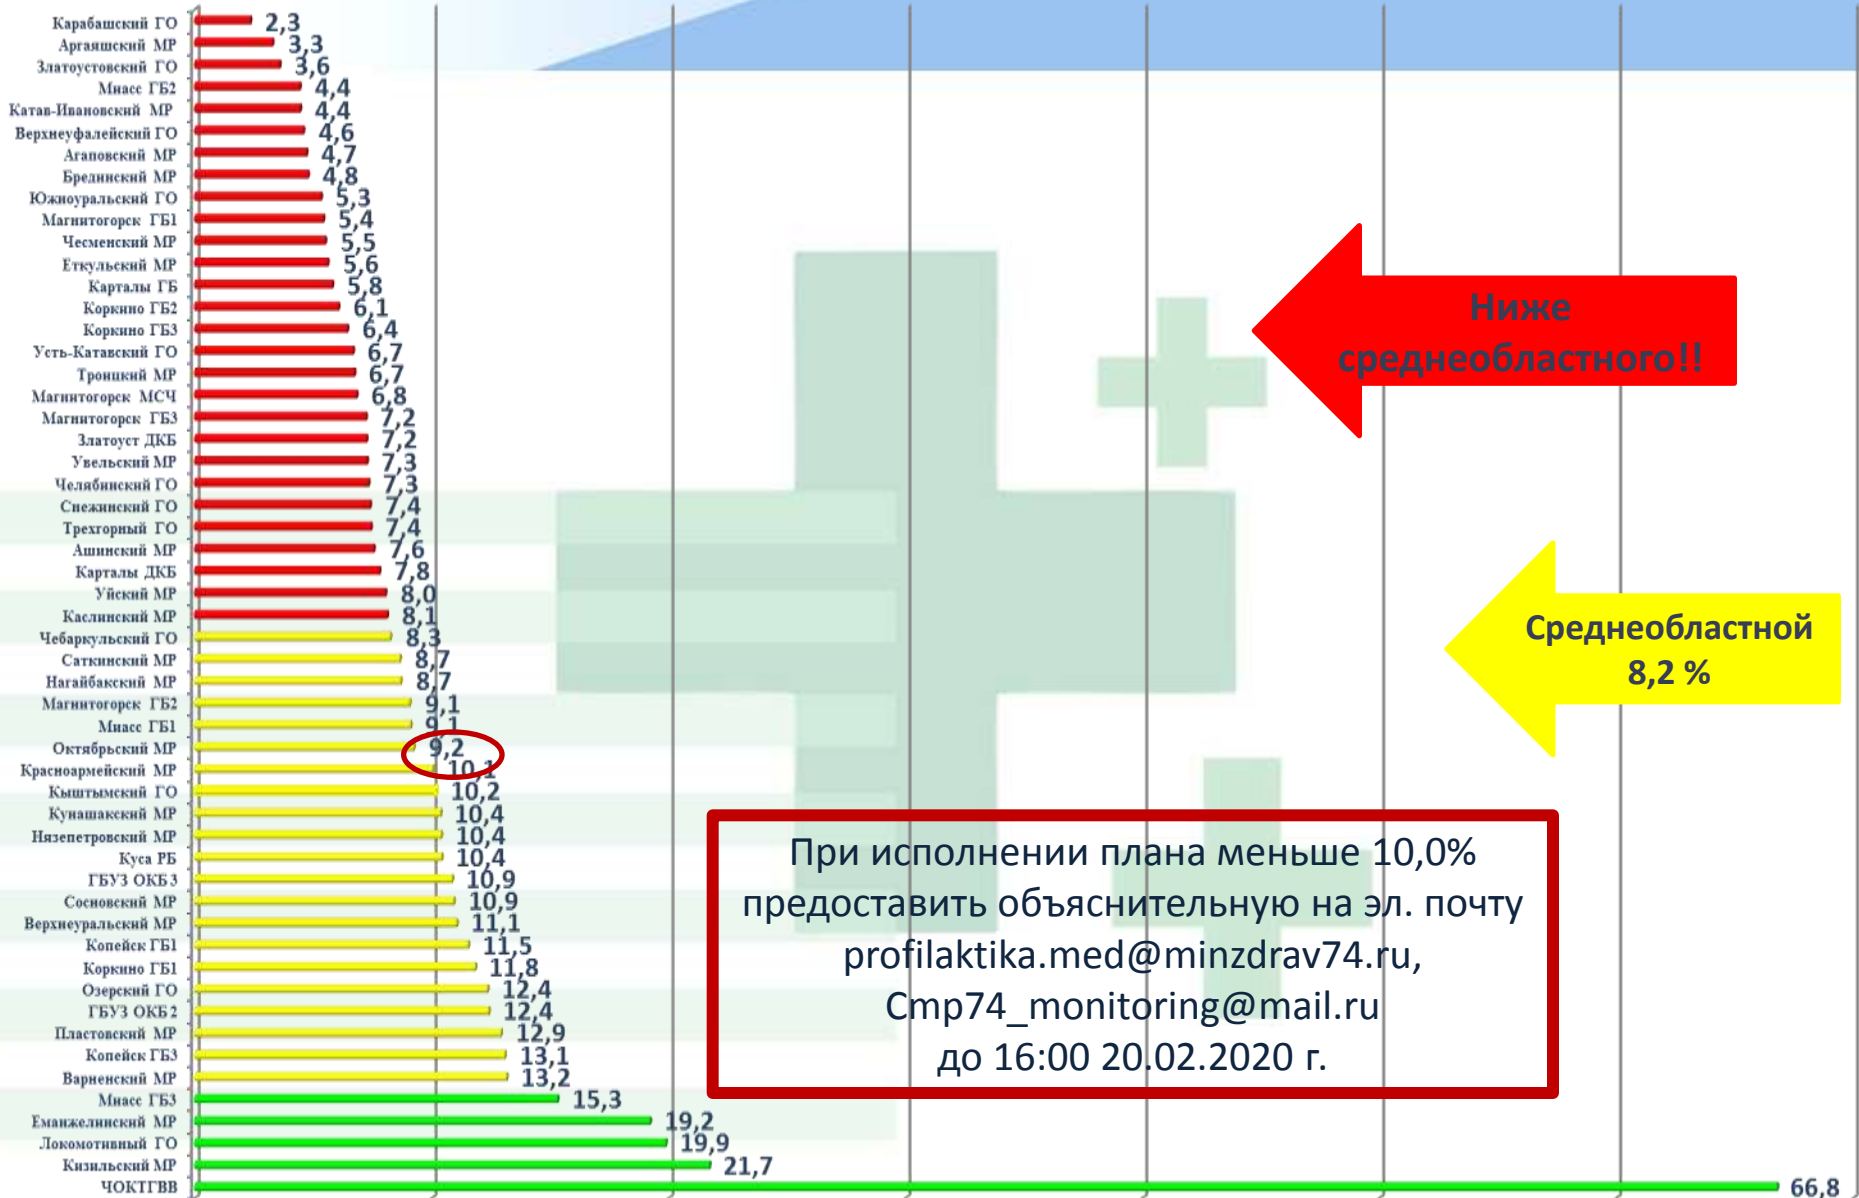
Карабашский ГО 2,3
Аргаяшский МР 3,3
Златоустовский ГО 3,6
Миасс ГБ2 4,4
Катав-Ивановский МР 4,4
Верхнеуфалейский ГО 4,6
Агаповский МР 4,7
Брединский МР 4,8
Южноуральский ГО 5,3
Магнитогорск ГБ1 5,4
Чесменский МР 5,5
Еткульский МР 5,6
Карталы ГБ 5,8
Коркино ГБ2 6,1
Коркино ГБ3 6,4
Усть-Катавский ГО 6,7
Троицкий МР 6,7
Магнитогорск МСЧ 6,8
Магнитогорск ГБ3 7,2
Златоуст ДКБ 7,2
Увельский МР 7,3
Челябинский ГО 7,3
Снежинский ГО 7,4
Трехгорный ГО 7,4
Ашинский МР 7,6
Карталы ДКБ 7,8
Уйский МР 8,0
Каслинский МР 8,1
Чебаркульский ГО 8,3
Саткинский МР 8,7
Нагайбакский МР 8,7
Магнитогорск ГБ2 9,1
Миасс ГБ1 9,1
Октябрьский МР 9,2
Красноармейский МР 10,1
Кыштымский ГО 10,2
Кунашакский МР 10,4
Нязепетровский МР 10,4
Куса РБ 10,4
ГБУЗ ОКБ3 10,9
Сосновский МР 10,9
Верхнеуральский МР 11,1
Копейск ГБ1 11,5
Коркино ГБ1 11,8
Озерский ГО 12,4
ГБУЗ ОКБ2 12,4
Пластовский МР 12,9
Копейск ГБ3 13,1
Варненский МР 13,2
Миасс ГБ3 15,3
Еманжелинский МР 19,2
Локомотивный ГО 19,9
Кизильский МР 21,7
ЧОКТГВВ 66,8

Ниже среднеобластного!!

Среднеобластной 8,2 %

При исполнении плана меньше 10,0% предоставить объяснительную на эл. почту profilaktika.med@minzdrav74.ru, Cmp74_monitoring@mail.ru до 16:00 20.02.2020 г.